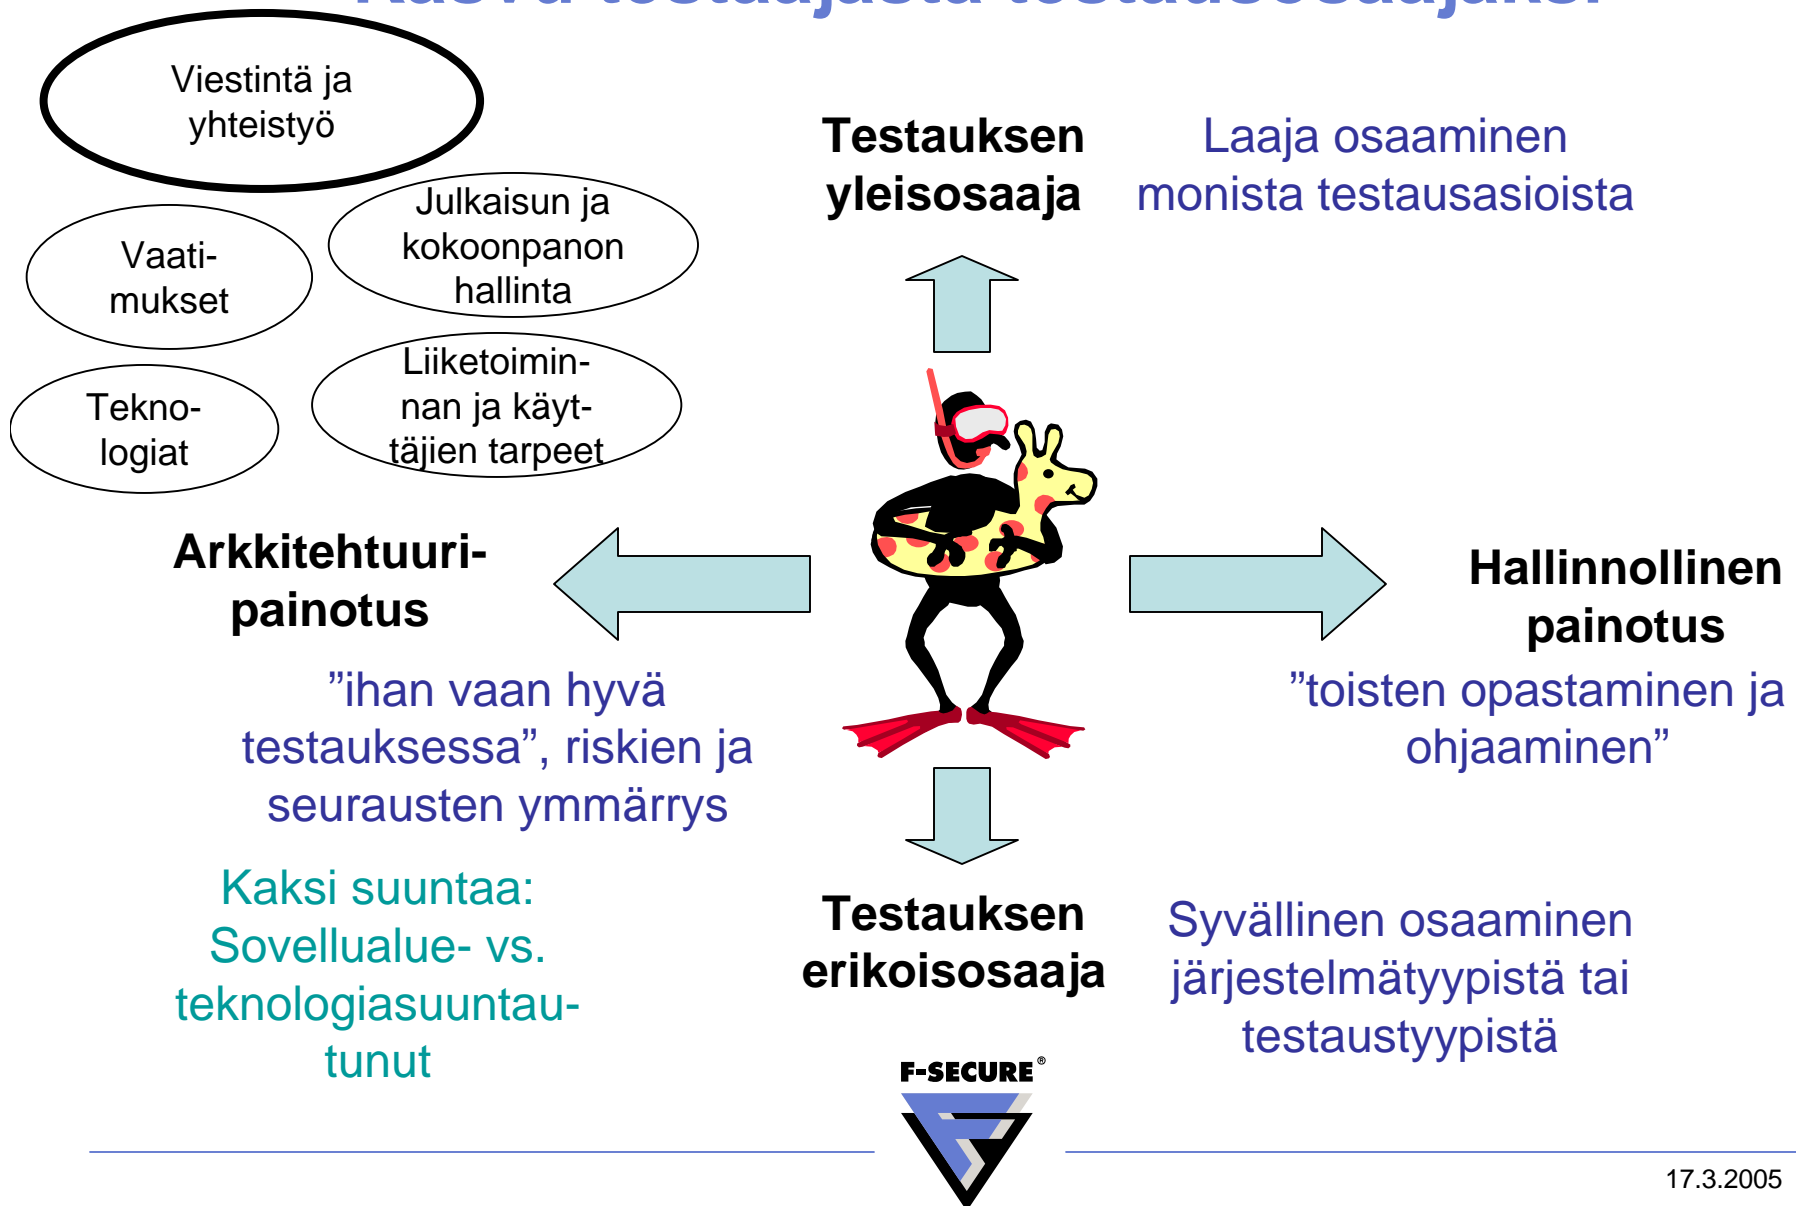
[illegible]

Viestintä ja yhteistyö

Vaatimukset

Julkaisun ja kokoonpanon hallinta

Teknologiat

Liiketoiminnan ja käyttäjien tarpeet

Testauksen yleisosaaja

Laaja osaaminen monista testausasioista

Arkkitehtuuripainotus

”ihan vaan hyvä testauksessa”, riskien ja seurausten ymmärrys

Hallinnollinen painotus

”toisten opastaminen ja ohjaaminen”

Kaksi suuntaa: Sovellualue- vs. teknologiasuuntautunut

Testauksen erikoisosaaja

Syvällinen osaaminen järjestelmätyypistä tai testaustyypistä

F-SECURE®

17.3.2005